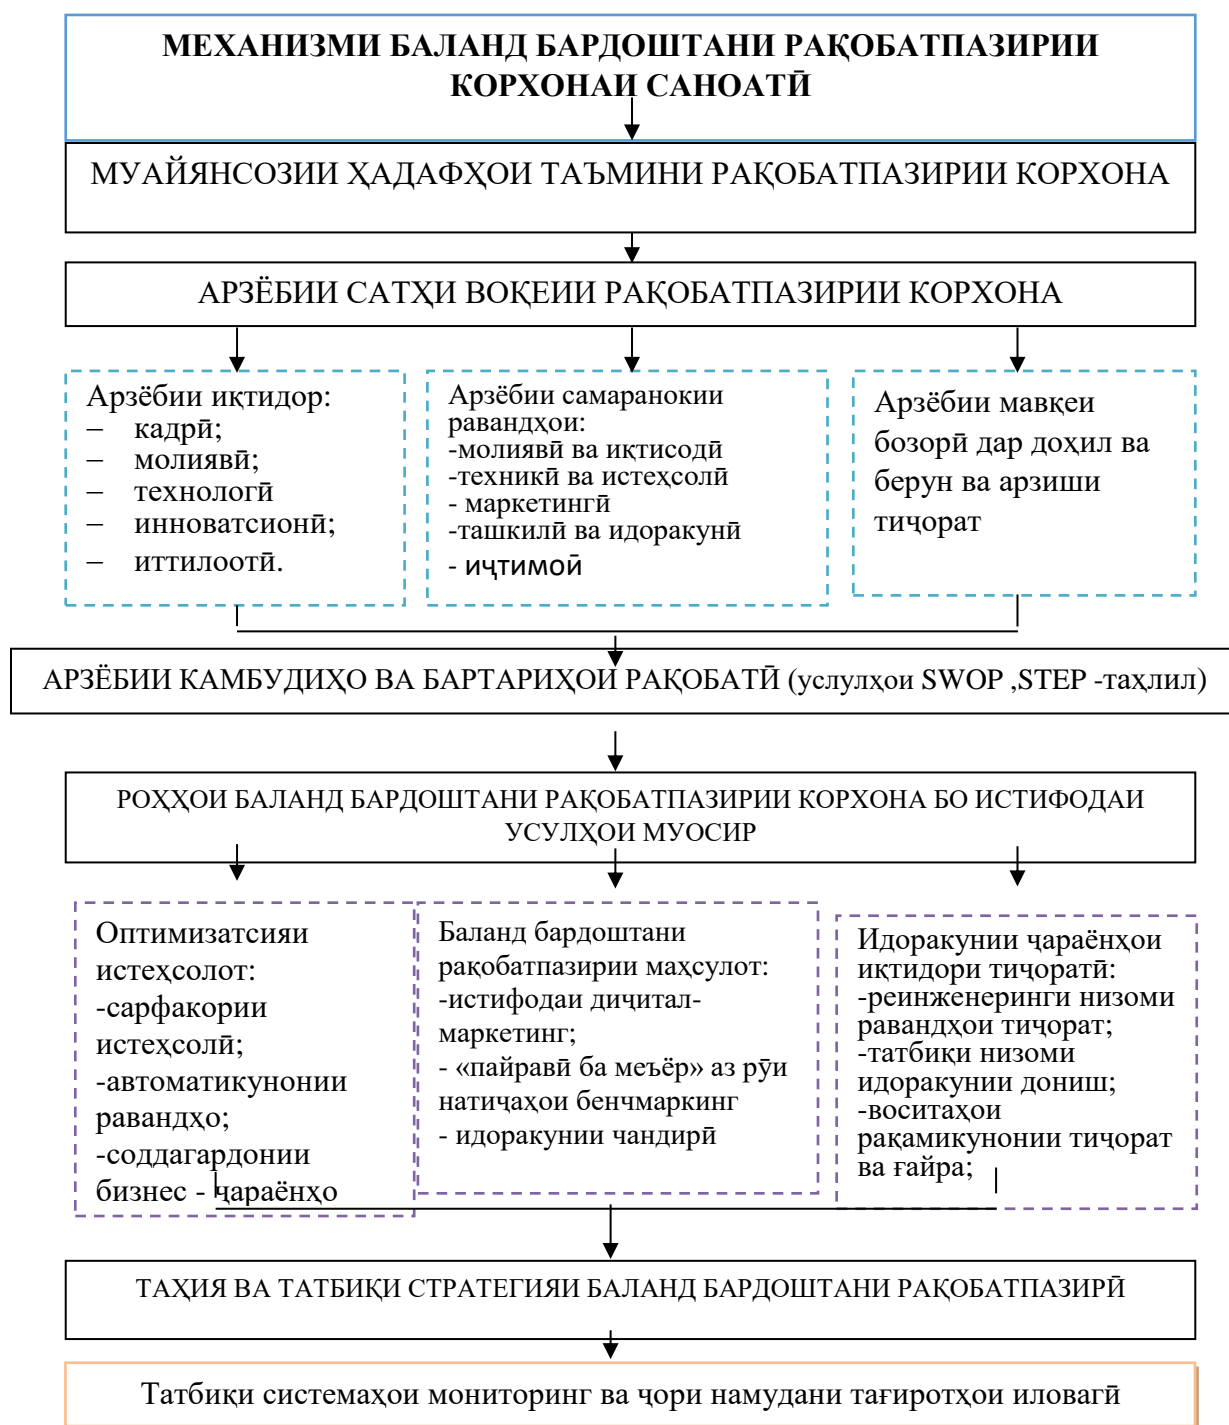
МЕХАНИЗМИ БАЛАНД БАРДОШТАНИ РАҚОБАТПАЗИРИИ КОРХОНАИ САНОАТӢ

МУАЙЯНСОЗИИ ҲАДАФҲОИ ТАЪМИНИ РАҚОБАТПАЗИРИИ КОРХОНА

АРЗЁБИИ САТҲИ ВОҚЕИИ РАҚОБАТПАЗИРИИ КОРХОНА

Арзёбии иқтидор:
– кадрӣ;
– молиявӣ;
– технологӣ
– инноватсионӣ;
– иттилоотӣ.

Арзёбии самаранокии равандҳои:
-молиявӣ ва иқтисодӣ
-техникӣ ва истеҳсолӣ
- маркетингӣ
-ташкилӣ ва идоракунӣ
- иҷтимоӣ

Арзёбии мавқеи бозорӣ дар дохил ва берун ва арзиши тиҷорат

АРЗЁБИИ КАМБУДИҲО ВА БАРТАРИҲОИ РАҚОБАТӢ (услулҳои SWOP ,STEP -таҳлил)

РОҲҲОИ БАЛАНД БАРДОШТАНИ РАҚОБАТПАЗИРИИ КОРХОНА БО ИСТИФОДАИ УСУЛҲОИ МУОСИР

Оптимизатсияи истеҳсолот:
-сарфакории истеҳсолӣ;
-автоматикунонии равандҳо;
-соддагардонии бизнес - чараёнҳо

Баланд бардоштани рақобатпазирии маҳсулот:
-истифодаи диҷитал-маркетинг;
- «пайравӣ ба меъёр» аз рӯи натиҷаҳои бенчмаркинг
- идоракунии чандирӣ

Идоракунии ҷараёнҳои иқтидори тиҷоратӣ:
-реинженеринги низоми равандҳои тиҷорат;
-татбиқи низоми идоракунии дониш;
-воситаҳои рақамикунонии тиҷорат ва ғайра;

ТАҲИЯ ВА ТАТБИҚИ СТРАТЕГИЯИ БАЛАНД БАРДОШТАНИ РАҚОБАТПАЗИРӢ

Татбиқи системаҳои мониторинг ва ҷори намудани тағиротҳои иловагӣ